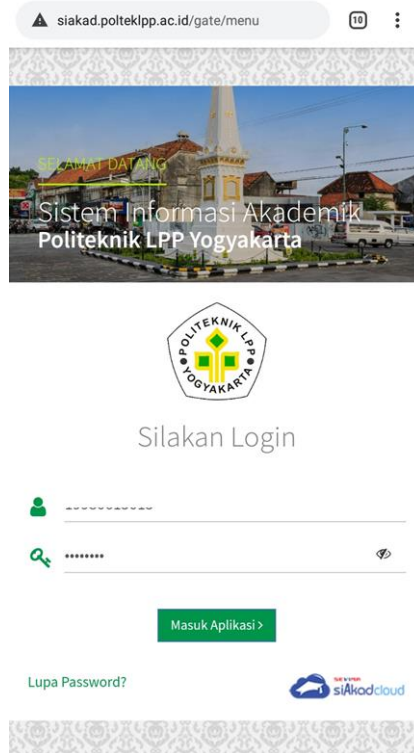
siakad.polteklpp.ac.id/gate/menu

10

SELAMAT DATANG

Sistem Informasi Akademik
Politeknik LPP Yogyakarta

POLITEKNIK LPP YOGYAKARTA

Silakan Login

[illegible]

••••••••

Masuk Aplikasi >

Lupa Password?

siAkadcloud